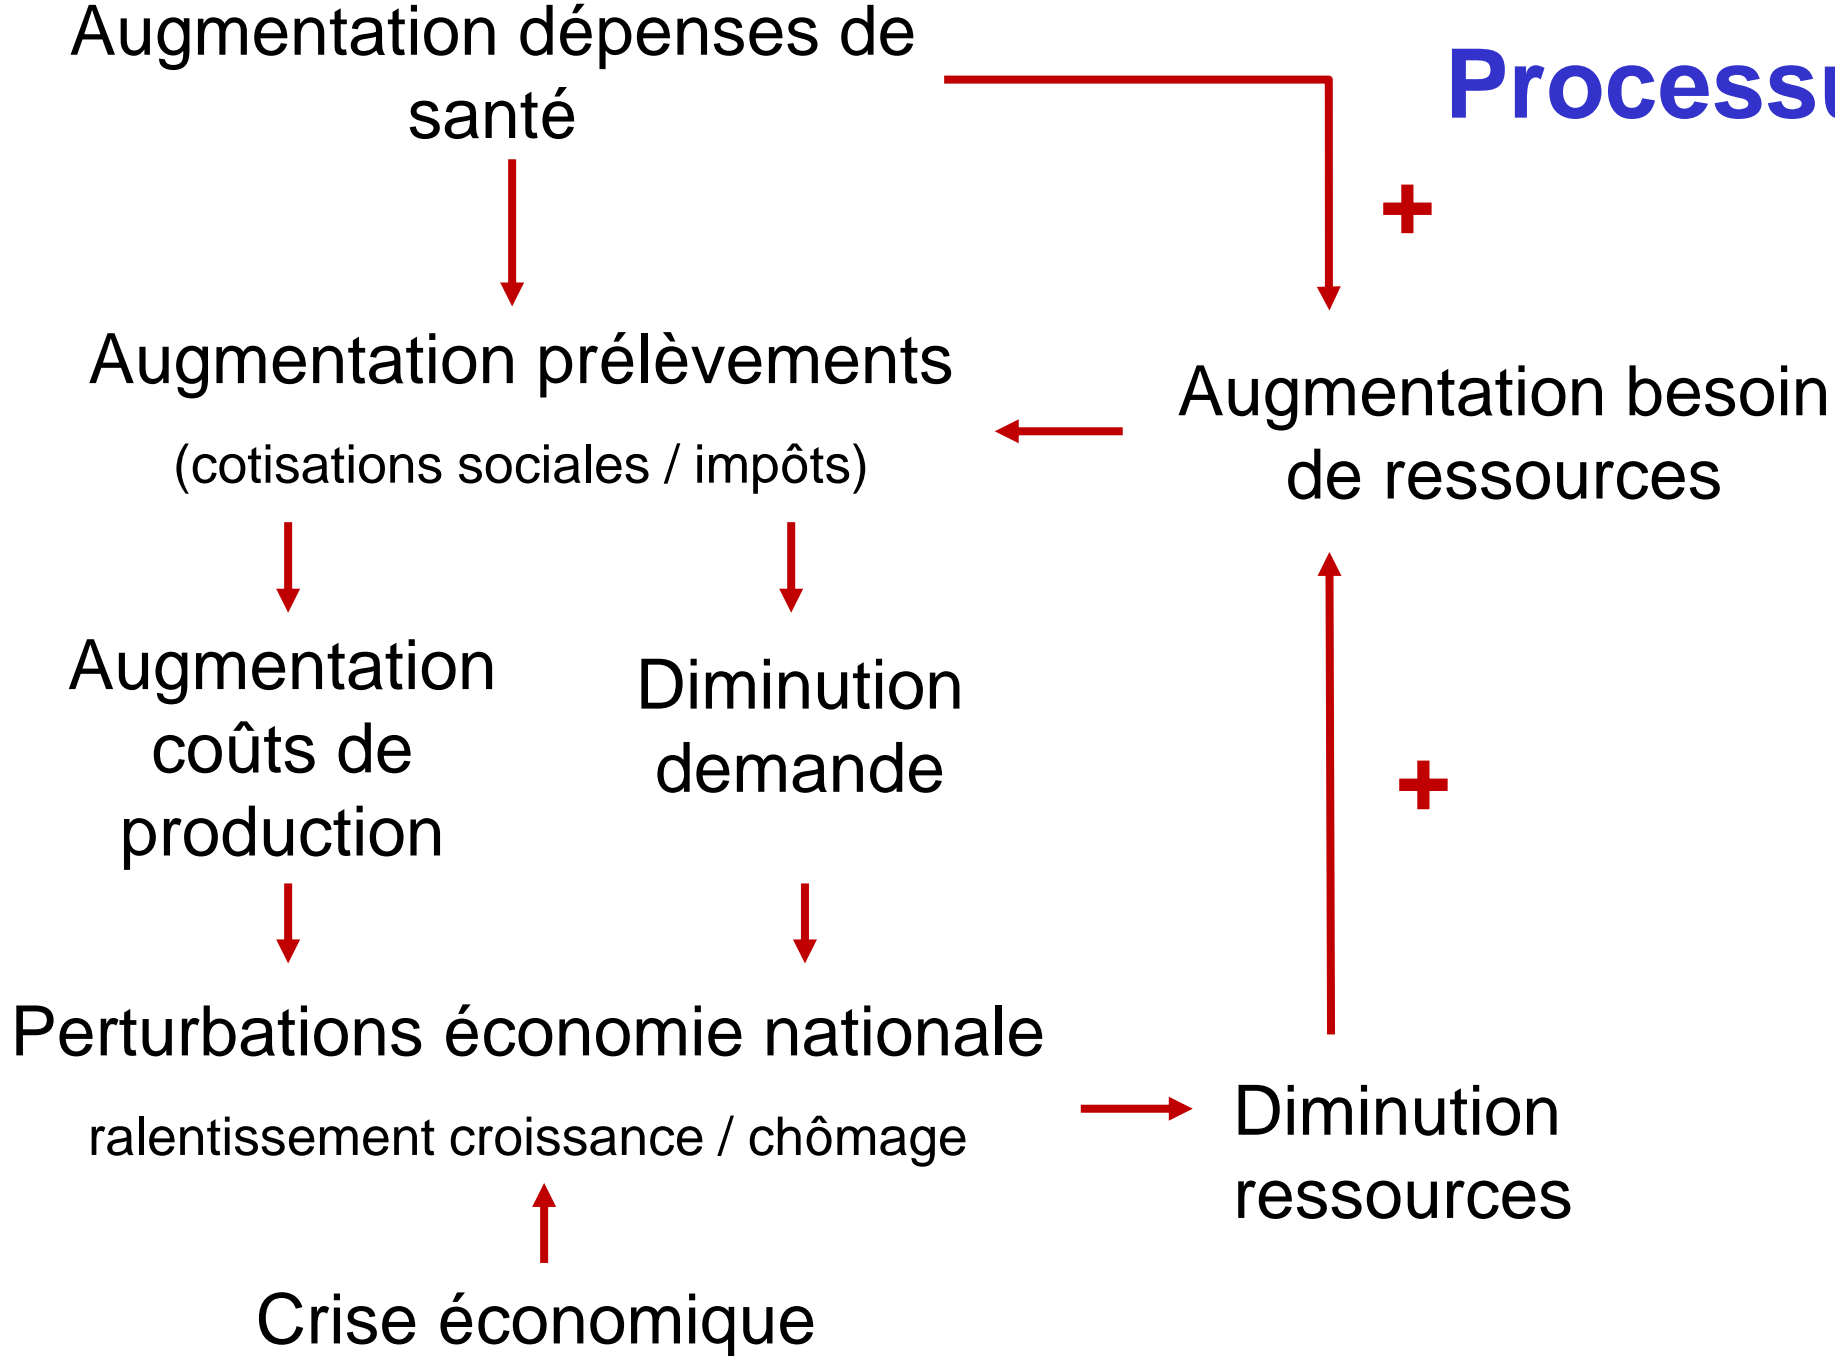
Augmentation dépenses de santé

Process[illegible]

+

Augmentation prélèvements

(cotisations sociales / impôts)

Augmentation besoin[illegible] de ressources

Augmentation coûts de production

Diminution demande

+

Perturbations économie nationale

ralentissement croissance / chômage

Diminution ressources

Crise économique